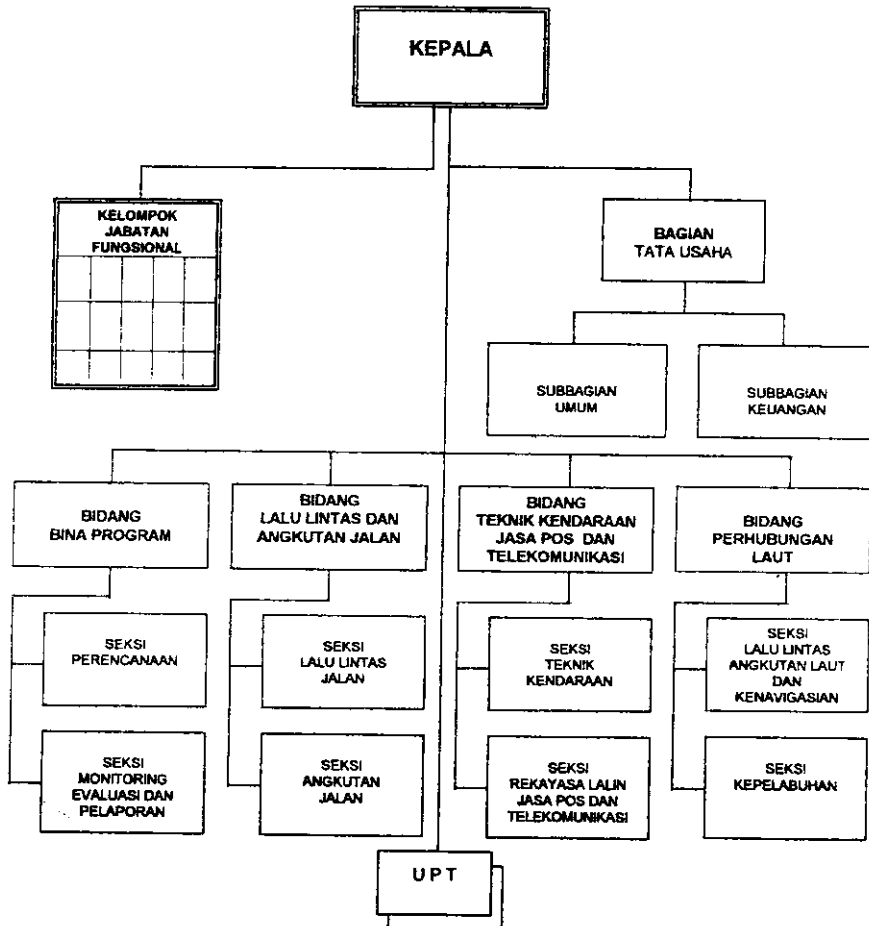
KEPALA

KELOMPOK JABATAN FUNGSIONAL

BAGIAN TATA USAHA

SUBBAGIAN UMUM

SUBBAGIAN KEUANGAN

BIDANG BINA PROGRAM

BIDANG LALU LINTAS DAN ANGKUTAN JALAN

BIDANG TEKNIK KENDARAAN JASA POS DAN TELEKOMUNIKASI

BIDANG PERHUBUNGAN LAUT

SEKSI PERENCANAAN

SEKSI MONITORING EVALUASI DAN PELAPORAN

SEKSI LALU LINTAS JALAN

SEKSI ANGKUTAN JALAN

SEKSI TEKNIK KENDARAAN

SEKSI REKAYASA LALIN JASA POS DAN TELEKOMUNIKASI

SEKSI LALU LINTAS ANGKUTAN LAUT DAN KENAVIGASIAN

SEKSI KEPELABUHAN

UPT